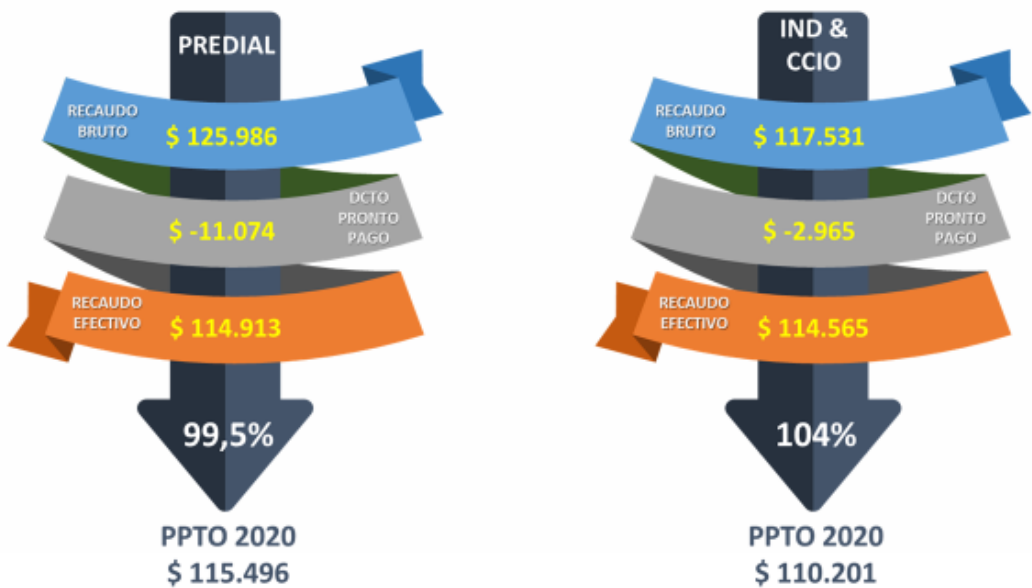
PREDIAL

RECAUDO BRUTO $ 125.986

$ -11.074 DCTO PRONTO PAGO

RECAUDO EFECTIVO $ 114.913

99,5%

PPTO 2020
$ 115.496

IND & CCIO

RECAUDO BRUTO $ 117.531

$ -2.965 DCTO PRONTO PAGO

RECAUDO EFECTIVO $ 114.565

104%

PPTO 2020
$ 110.201